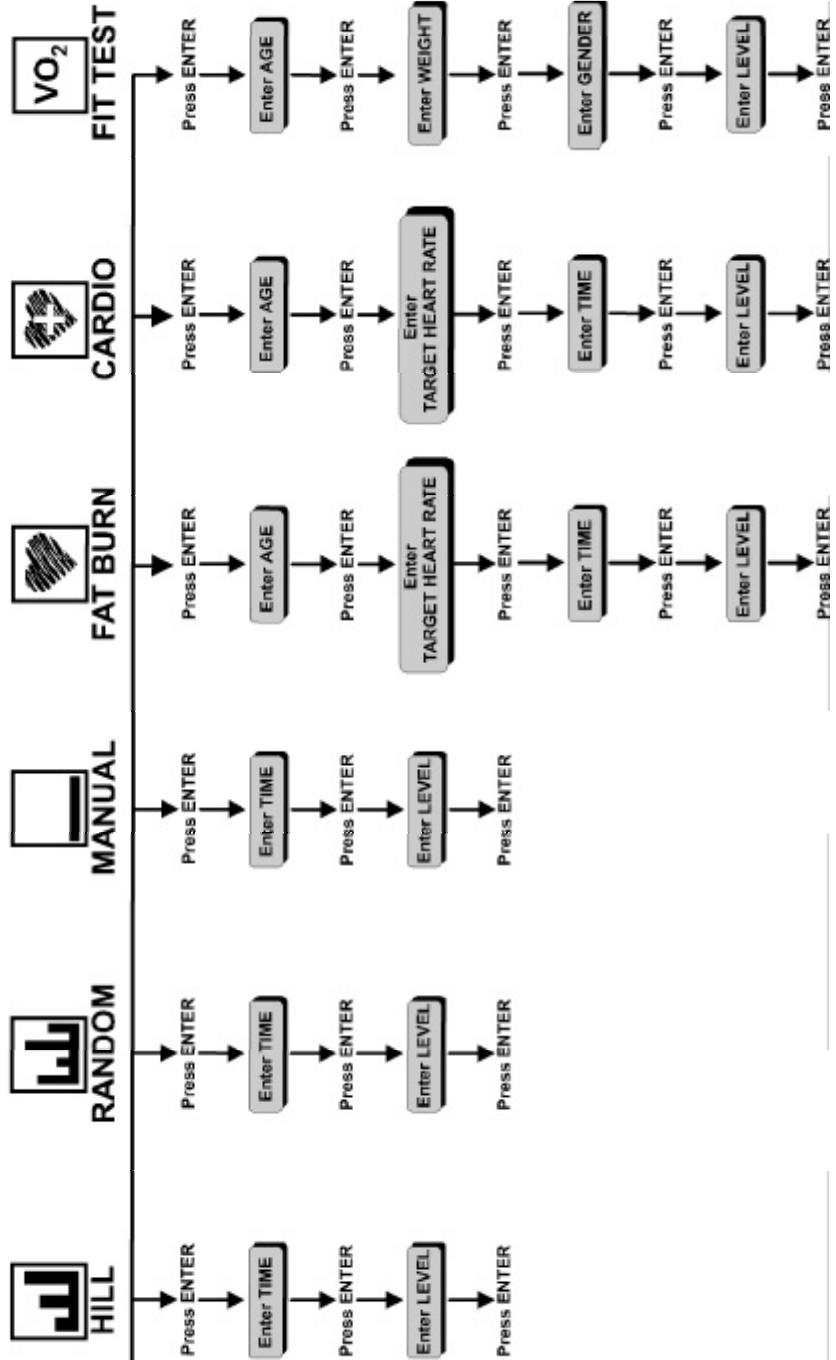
HILL
Press ENTER
Enter TIME
Press ENTER
Enter LEVEL
Press ENTER

RANDOM
Press ENTER
Enter TIME
Press ENTER
Enter LEVEL
Press ENTER

MANUAL
Press ENTER
Enter TIME
Press ENTER
Enter LEVEL
Press ENTER

FAT BURN
Press ENTER
Enter AGE
Press ENTER
Enter TARGET HEART RATE
Press ENTER
Enter TIME
Press ENTER
Enter LEVEL
Press ENTER

CARDIO
Press ENTER
Enter AGE
Press ENTER
Enter TARGET HEART RATE
Press ENTER
Enter TIME
Press ENTER
Enter LEVEL
Press ENTER

$VO_2$
FIT TEST
Press ENTER
Enter AGE
Press ENTER
Enter WEIGHT
Press ENTER
Enter GENDER
Press ENTER
Enter LEVEL
Press ENTER